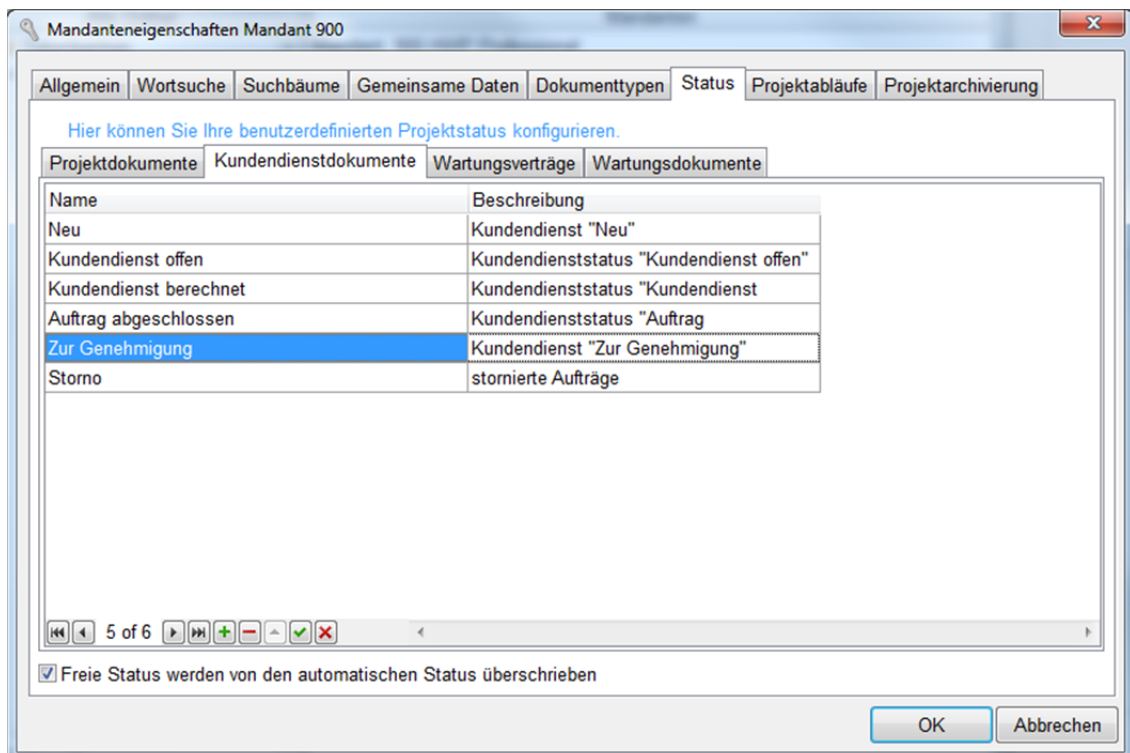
Mandanteneigenschaften Mandant 900

Allgemein | Wortsuche | Suchbäume | Gemeinsame Daten | Dokumenttypen | Status | Projektabläufe | Projektarchivierung

Hier können Sie Ihre benutzerdefinierten Projektstatus konfigurieren.

Projektdokumente | Kundendienstdokumente | Wartungsverträge | Wartungsdokumente

| Name | Beschreibung |
|---|---|
| Neu | Kundendienst "Neu" |
| Kundendienst offen | Kundendienststatus "Kundendienst offen" |
| Kundendienst berechnet | Kundendienststatus "Kundendienst |
| Auftrag abgeschlossen | Kundendienststatus "Auftrag |
| Zur Genehmigung | Kundendienst "Zur Genehmigung" |
| Storno | stornierte Aufträge |

5 of 6

Freie Status werden von den automatischen Status überschrieben

OK
Abbrechen